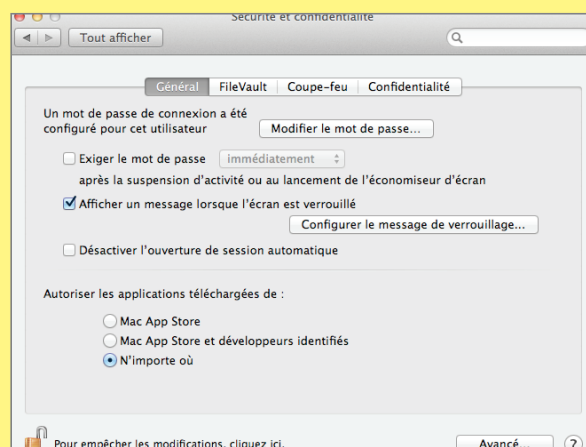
Sécurité et confidentialité

Tout afficher

Général | FileVault | Coupe-feu | Confidentialité

Un mot de passe de connexion a été configuré pour cet utilisateur

Modifier le mot de passe...

Exiger le mot de passe  immédiatement

après la suspension d'activité ou au lancement de l'économiseur d'écran

Afficher un message lorsque l'écran est verrouillé

Configurer le message de verrouillage...

Désactiver l'ouverture de session automatique

Autoriser les applications téléchargées de :

Mac App Store

Mac App Store et développeurs identifiés

N'importe où

Pour empêcher les modifications, cliquez ici.

Avancé...

?